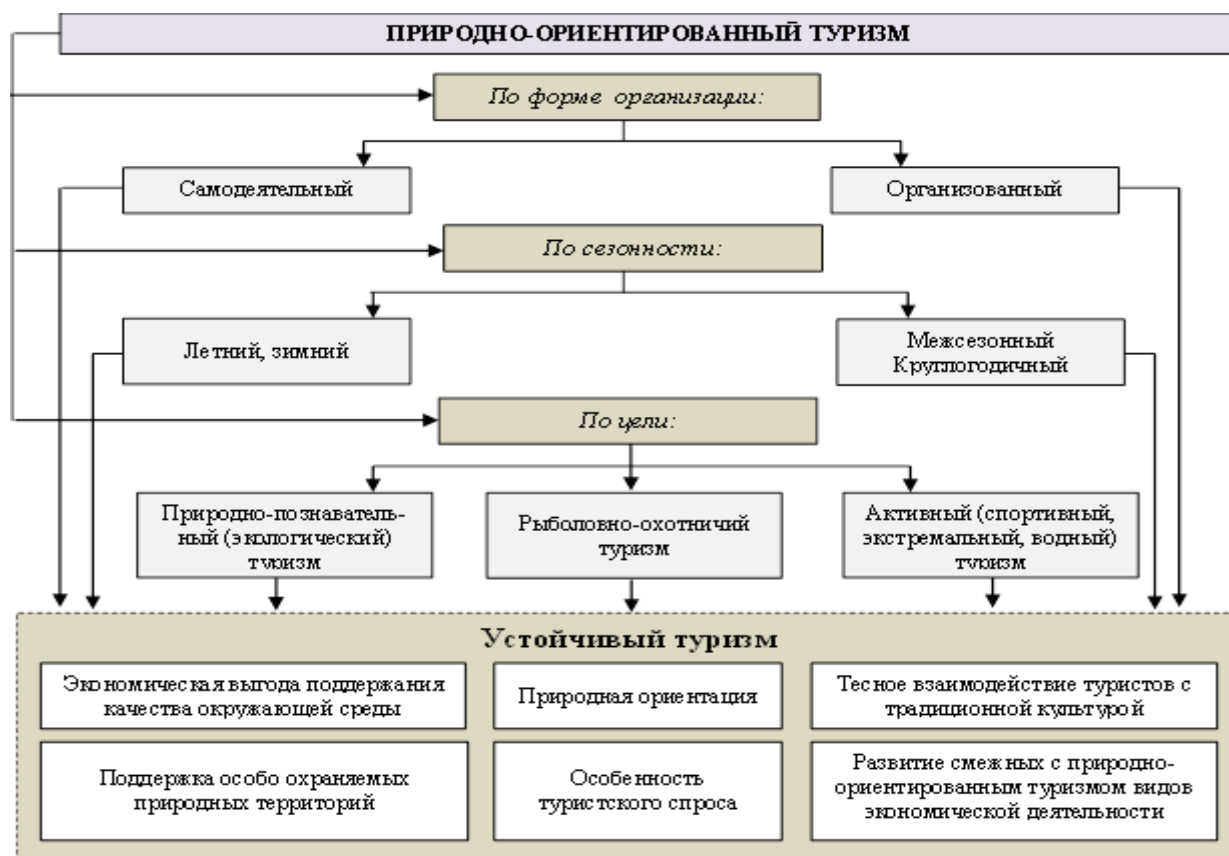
ПРИРОДНО-ОРИЕНТИРОВАННЫЙ ТУРИЗМ

По форме организации:

Самодеятельный

Организованный

По сезонности:

Летний, зимний

Межсезонный Круглогодичный

По цели:

Природно-познавательный (экологический) туризм

Рыболовно-охотничий туризм

Активный (спортивный, экстремальный, водный) туризм

Устойчивый туризм

Экономическая выгода поддержания качества окружающей среды

Природная ориентация

Тесное взаимодействие туристов с традиционной культурой

Поддержка особо охраняемых природных территорий

Особенность туристского спроса

Развитие смежных с природно-ориентированным туризмом видов экономической деятельности